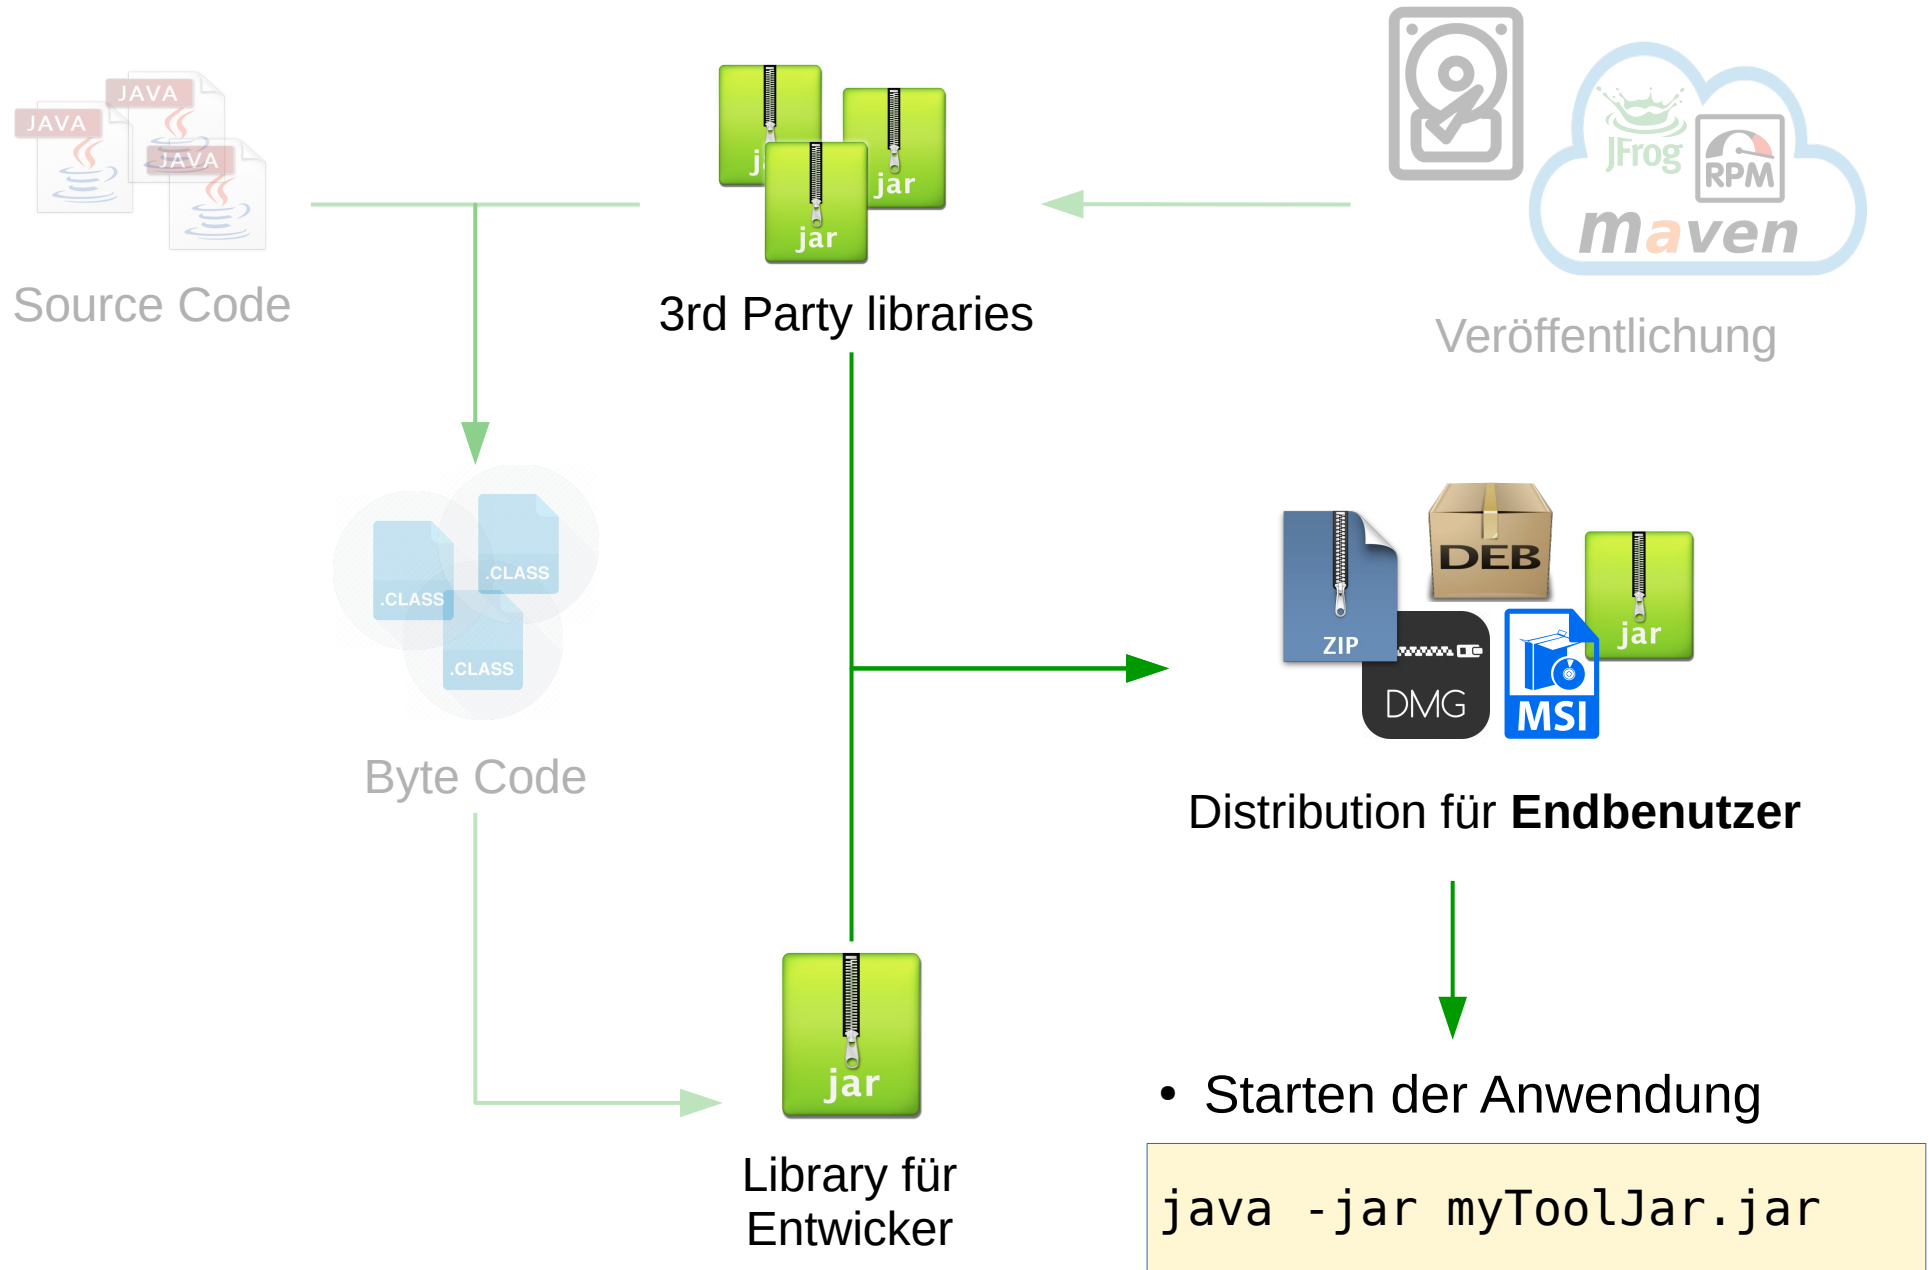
JAVA
JAVA
JAVA

Source Code

jar
jar
jar

3rd Party libraries

JFrog
RPM
maven

Veröffentlichung

.CLASS
.CLASS
.CLASS

Byte Code

ZIP
DEB
DMG
MSI
jar

Distribution für **Endbenutzer**

jar

Library für Entwicker

• Starten der Anwendung

java -jar myToolJar.jar